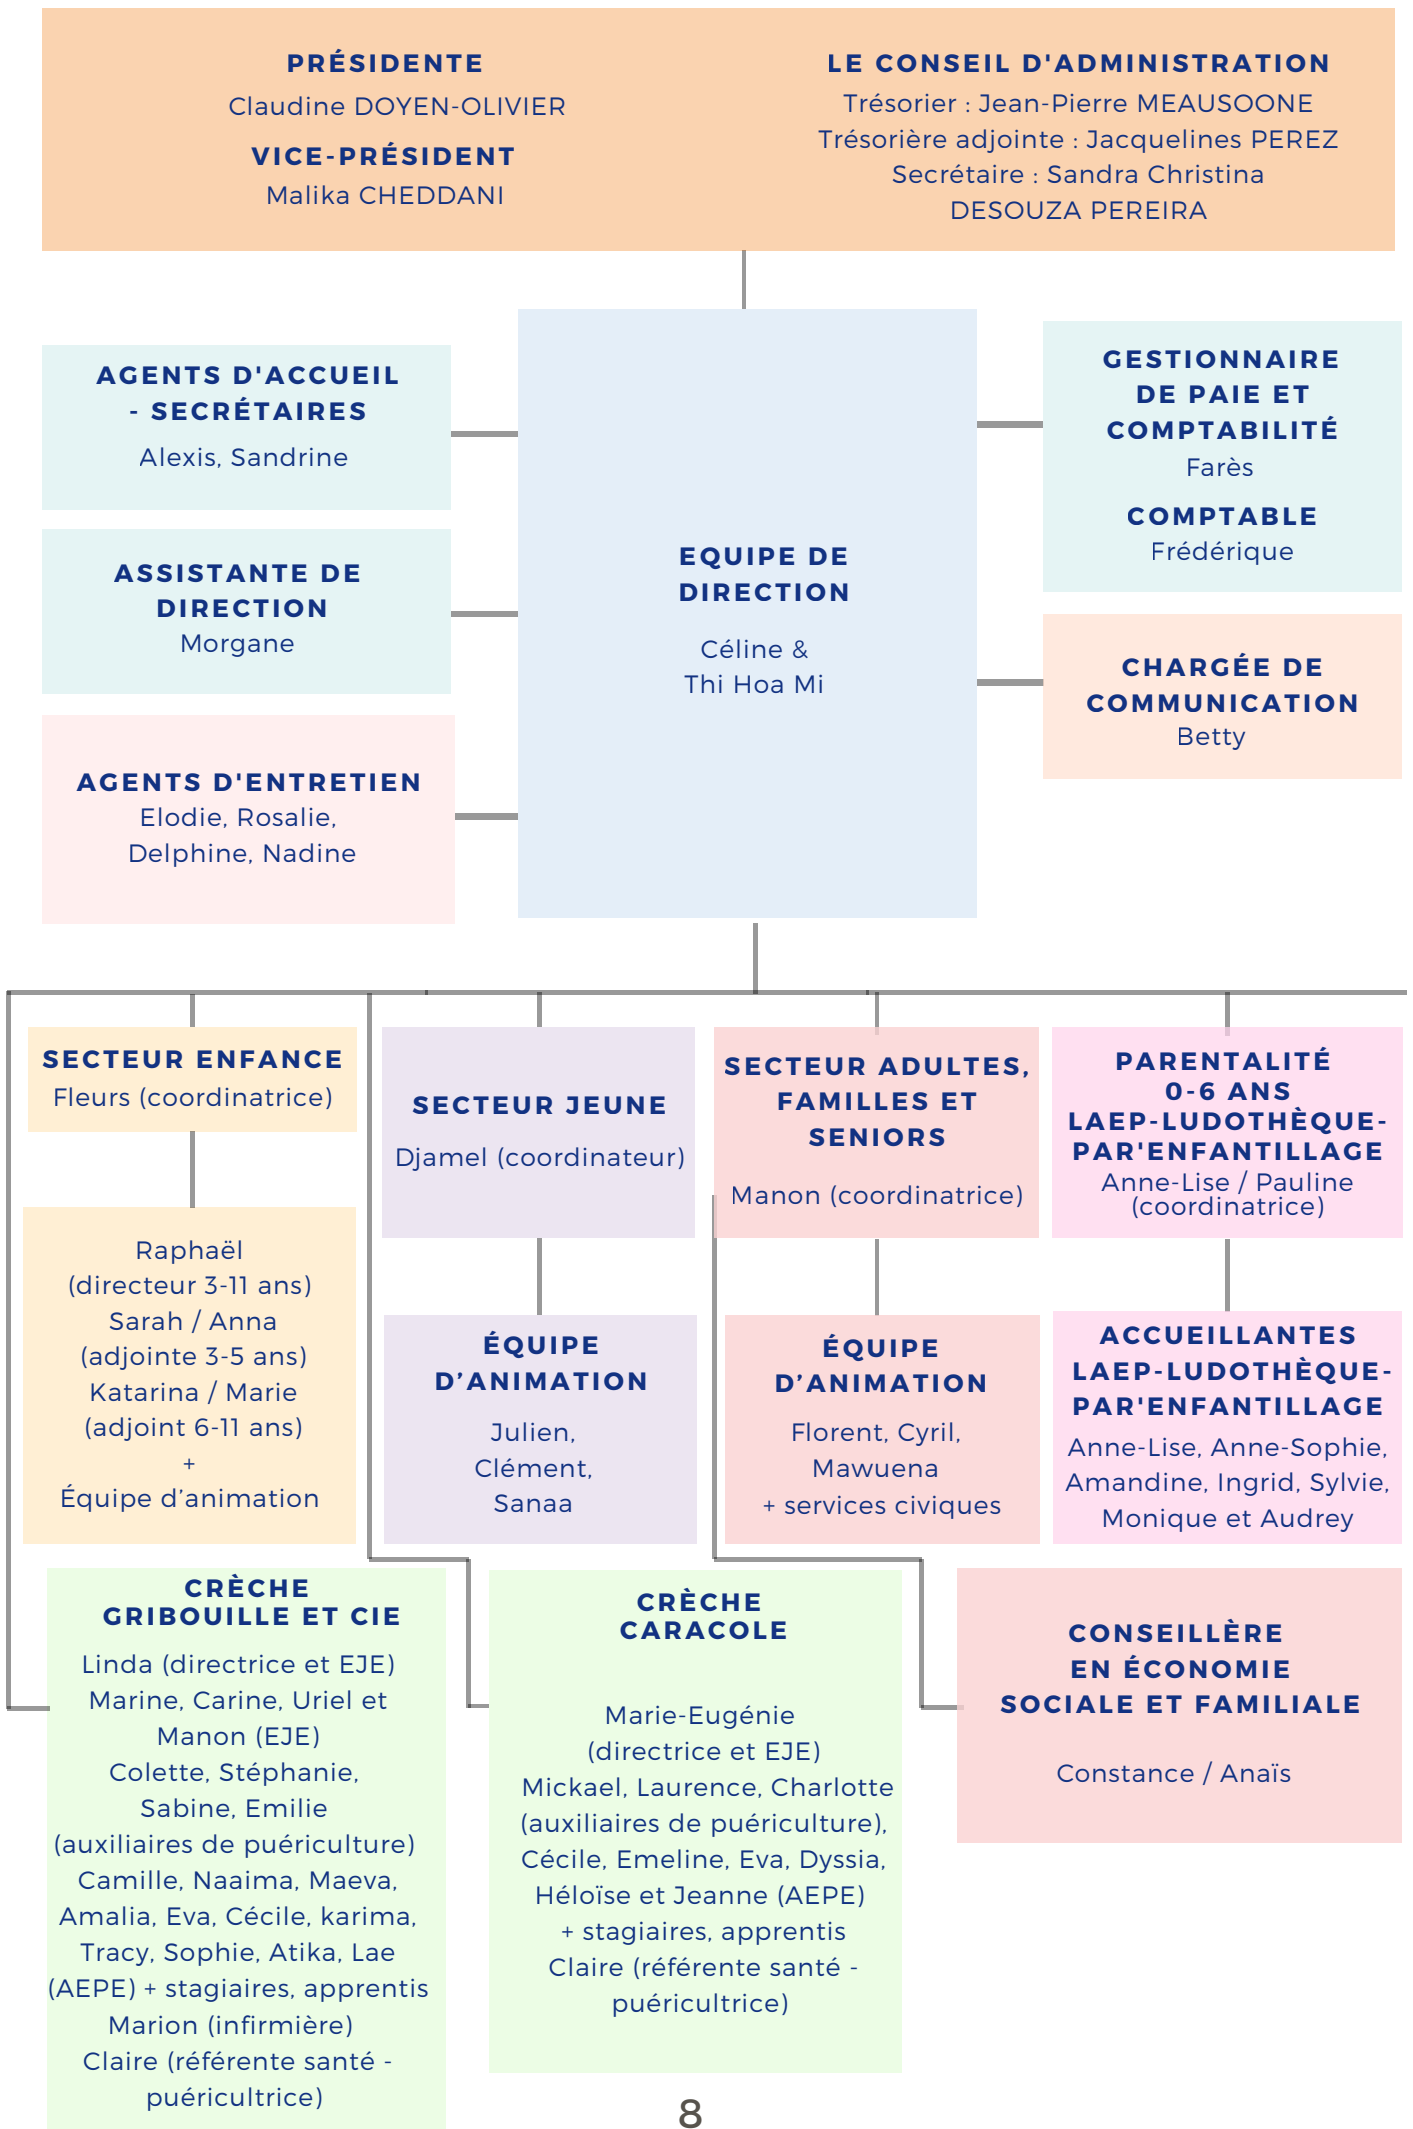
PRÉSIDENTE
Claudine DOYEN-OLIVIER

VICE-PRÉSIDENT
Malika CHEDDANI

LE CONSEIL D'ADMINISTRATION
Trésorier : Jean-Pierre MEAUSOONE
Trésorière adjointe : Jacquelines PEREZ
Secrétaire : Sandra Christina DESOUZA PEREIRA

AGENTS D'ACCUEIL - SECRÉTAIRES
Alexis, Sandrine

ASSISTANTE DE DIRECTION
Morgane

AGENTS D'ENTRETIEN
Elodie, Rosalie, Delphine, Nadine

EQUIPE DE DIRECTION
Céline & Thi Hoa Mi

GESTIONNAIRE DE PAIE ET COMPTABILITÉ
Farès

COMPTABLE
Frédérique

CHARGÉE DE COMMUNICATION
Betty

SECTEUR ENFANCE
Fleurs (coordinatrice)

Raphaël (directeur 3-11 ans)
Sarah / Anna (adjointe 3-5 ans)
Katarina / Marie (adjoint 6-11 ans)
+
Équipe d'animation

SECTEUR JEUNE
Djamel (coordinateur)

ÉQUIPE D'ANIMATION
Julien, Clément, Sanaa

SECTEUR ADULTES, FAMILLES ET SENIORS
Manon (coordinatrice)

ÉQUIPE D'ANIMATION
Florent, Cyril, Mawuena
+ services civiques

PARENTALITÉ 0-6 ANS LAEP-LUDOTHÈQUE-PAR'ENFANTILLAGE
Anne-Lise / Pauline (coordinatrice)

ACCUEILLANTES LAEP-LUDOTHÈQUE-PAR'ENFANTILLAGE
Anne-Lise, Anne-Sophie, Amandine, Ingrid, Sylvie, Monique et Audrey

CRÈCHE GRIBOUILLE ET CIE
Linda (directrice et EJE)
Marine, Carine, Uriel et Manon (EJE)
Colette, Stéphanie, Sabine, Emilie (auxiliaires de puériculture)
Camille, Naaima, Maeva, Amalia, Eva, Cécile, karima, Tracy, Sophie, Atika, Lae (AEPE) + stagiaires, apprentis
Marion (infirmière)
Claire (référente santé - puéricultrice)

CRÈCHE CARACOLE
Marie-Eugénie (directrice et EJE)
Mickael, Laurence, Charlotte (auxiliaires de puériculture),
Cécile, Emeline, Eva, Dyssia, Héloïse et Jeanne (AEPE)
+ stagiaires, apprentis
Claire (référente santé - puéricultrice)

CONSEILLÈRE EN ÉCONOMIE SOCIALE ET FAMILIALE
Constance / Anaïs

8